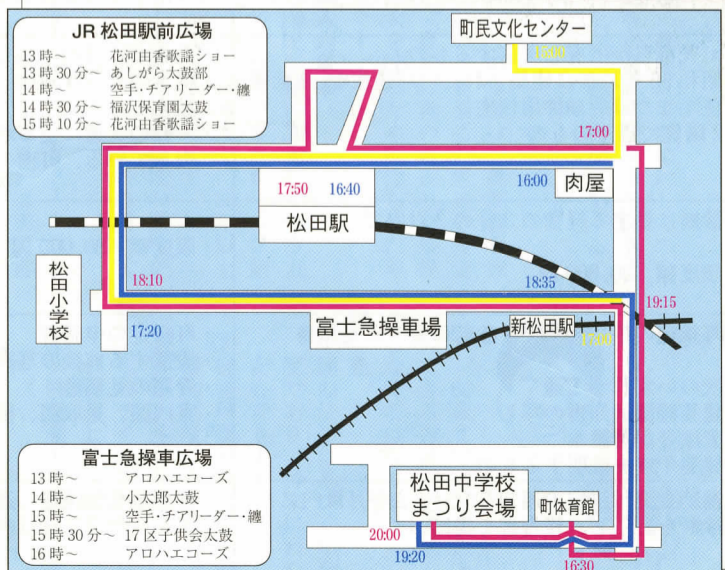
JR 松田駅前広場
13 時～　花河由香歌謡ショー
13 時 30 分～　あしがら太鼓部
14 時～　空手・チアリーダー・纏
14 時 30 分～　福沢保育園太鼓
15 時 10 分～　花河由香歌謡ショー

町民文化センター
15:00
17:00
16:00
肉屋
17:50　16:40
松田駅
松田小学校
18:10
18:35
19:15
17:20
富士急操車場
新松田駅
17:00

富士急操車広場
13 時～　アロハエコーズ
14 時～　小太郎太鼓
15 時～　空手・チアリーダー・纏
15 時 30 分～　17 区子供会太鼓
16 時～　アロハエコーズ

松田中学校
まつり会場
町体育館
20:00
19:20
16:30